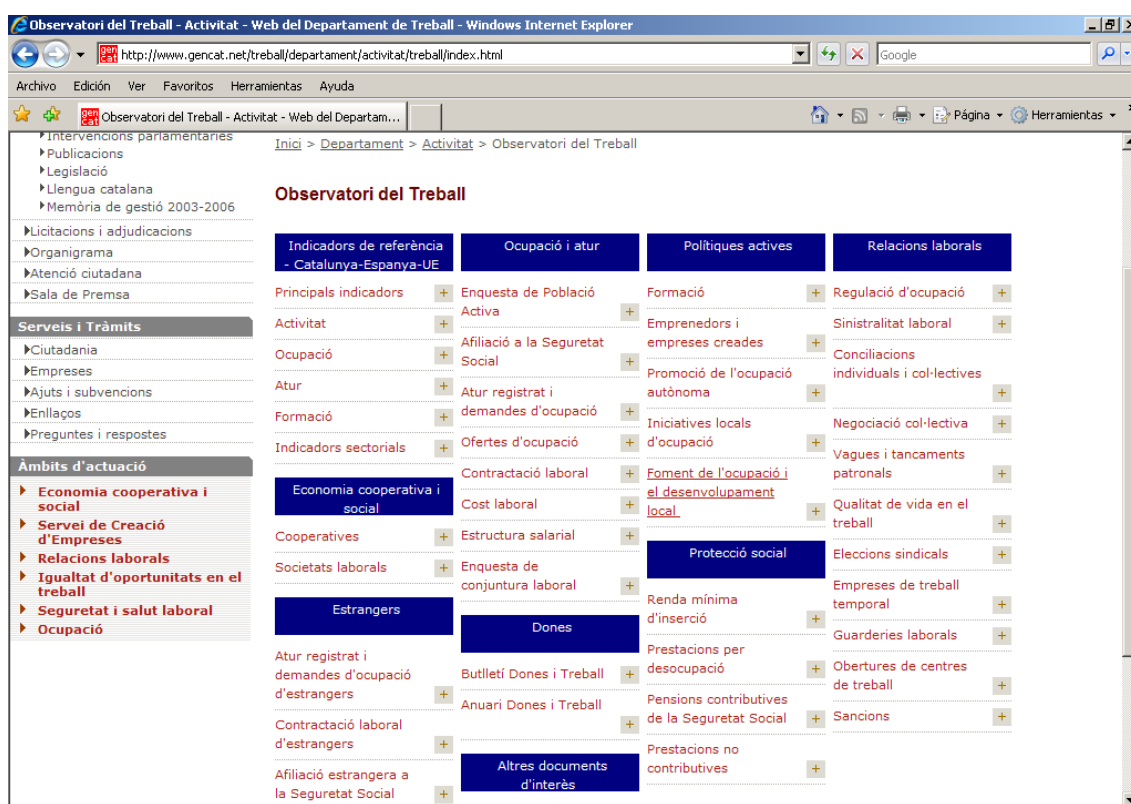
Observatori del Treball - Activitat - Web del Departament de Treball - Windows Internet Explorer

http://www.gencat.net/treball/departament/activitat/treball/index.html

Google

Archivo Edición Ver Favoritos Herramientas Ayuda

Observatori del Treball - Activitat - Web del Departam...

Página Herramientas

Intervencions parlamentaries
Publicacions
Legislació
Llengua catalana
Memòria de gestió 2003-2006

Licitacions i adjudicacions
Organigrama
Atenció ciutadana
Sala de Premsa

Serveis i Tràmits
Ciutadania
Empreses
Ajuts i subvencions
Enllaços
Preguntes i respostes

Àmbits d'actuació
Economia cooperativa i social
Servei de Creació d'Empreses
Relacions laborals
Igualtat d'oportunitats en el treball
Seguretat i salut laboral
Ocupació

Inici > Departament > Activitat > Observatori del Treball

Observatori del Treball

Indicadors de referència - Catalunya-Espanya-UE
Principals indicadors +
Activitat +
Ocupació +
Atur +
Formació +
Indicadors sectorials +

Economia cooperativa i social
Cooperatives +
Societats laborals +

Estrangers
Atur registrat i demandes d'ocupació d'estrangers +
Contractació laboral d'estrangers +
Afiliació estrangera a la Seguretat Social +

Ocupació i atur
Enquesta de Població Activa +
Afiliació a la Seguretat Social +
Atur registrat i demandes d'ocupació +
Ofertes d'ocupació +
Contractació laboral +
Cost laboral +
Estructura salarial +
Enquesta de conjuntura laboral +

Dones
Butlletí Dones i Treball +
Anuari Dones i Treball +

Altres documents d'interès

Polítiques actives
Formació +
Emprenedors i empreses creades +
Promoció de l'ocupació autònoma +
Iniciatives locals d'ocupació +
Foment de l'ocupació i el desenvolupament local +

Protecció social
Renda mínima d'inserció +
Prestacions per desocupació +
Pensions contributives de la Seguretat Social +
Prestacions no contributives +

Relacions laborals
Regulació d'ocupació +
Sinistralitat laboral +
Conciliacions individuals i col·lectives +
Negociació col·lectiva +
Vagues i tancaments patronals +
Qualitat de vida en el treball +
Eleccions sindicals +
Empreses de treball temporal +
Guarderies laborals +
Obertures de centres de treball +
Sancions +